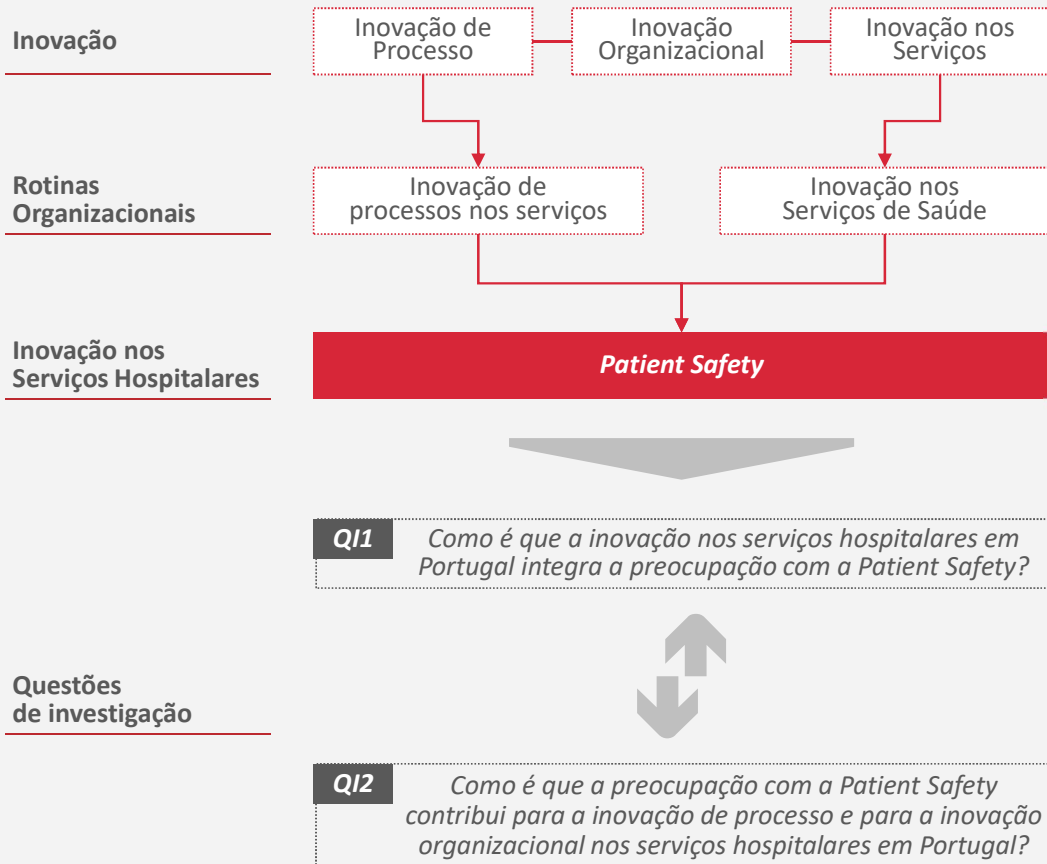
Inovação

Inovação de Processo

Inovação Organizacional

Inovação nos Serviços

Rotinas Organizacionais

Inovação de processos nos serviços

Inovação nos Serviços de Saúde

Inovação nos Serviços Hospitalares

*Patient Safety*

Questões de investigação

**QI1** *Como é que a inovação nos serviços hospitalares em Portugal integra a preocupação com a Patient Safety?*

**QI2** *Como é que a preocupação com a Patient Safety contribui para a inovação de processo e para a inovação organizacional nos serviços hospitalares em Portugal?*